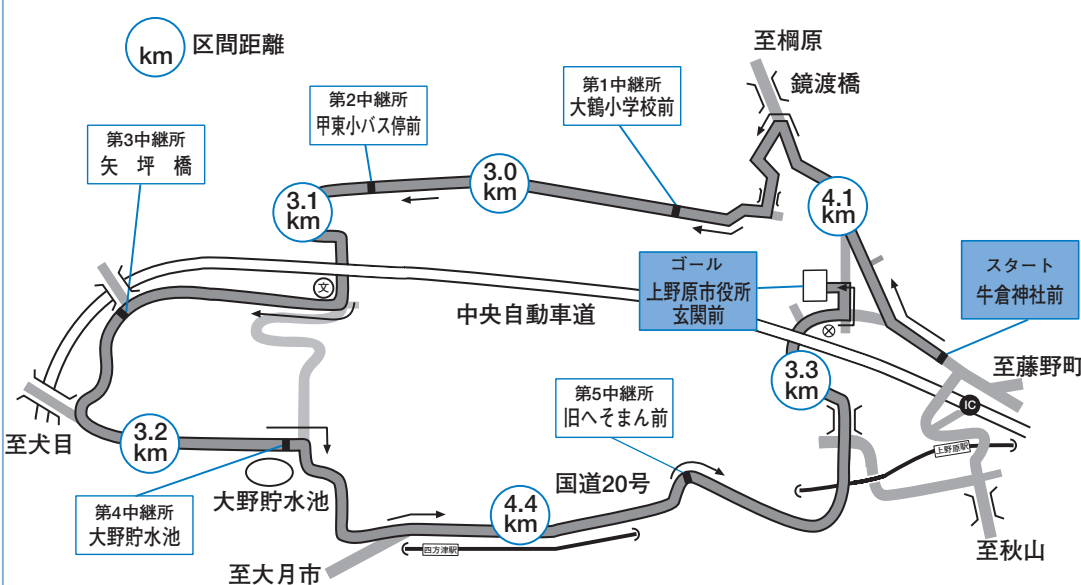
km 区間距離

至桐原

鏡渡橋

第1中継所
大鶴小学校前

第2中継所
甲東小バス停前

第3中継所
矢 坪 橋

3.0 km

3.1 km

4.1 km

ゴール
上野原市役所
玄関前

スタート
牛倉神社前

中央自動車道

至藤野町

IC

3.3 km

第5中継所
旧へそまん前

至犬目

3.2 km

上野原駅

国道20号

第4中継所
大野貯水池

大野貯水池

4.4 km

四方津駅

至秋山

至大月市